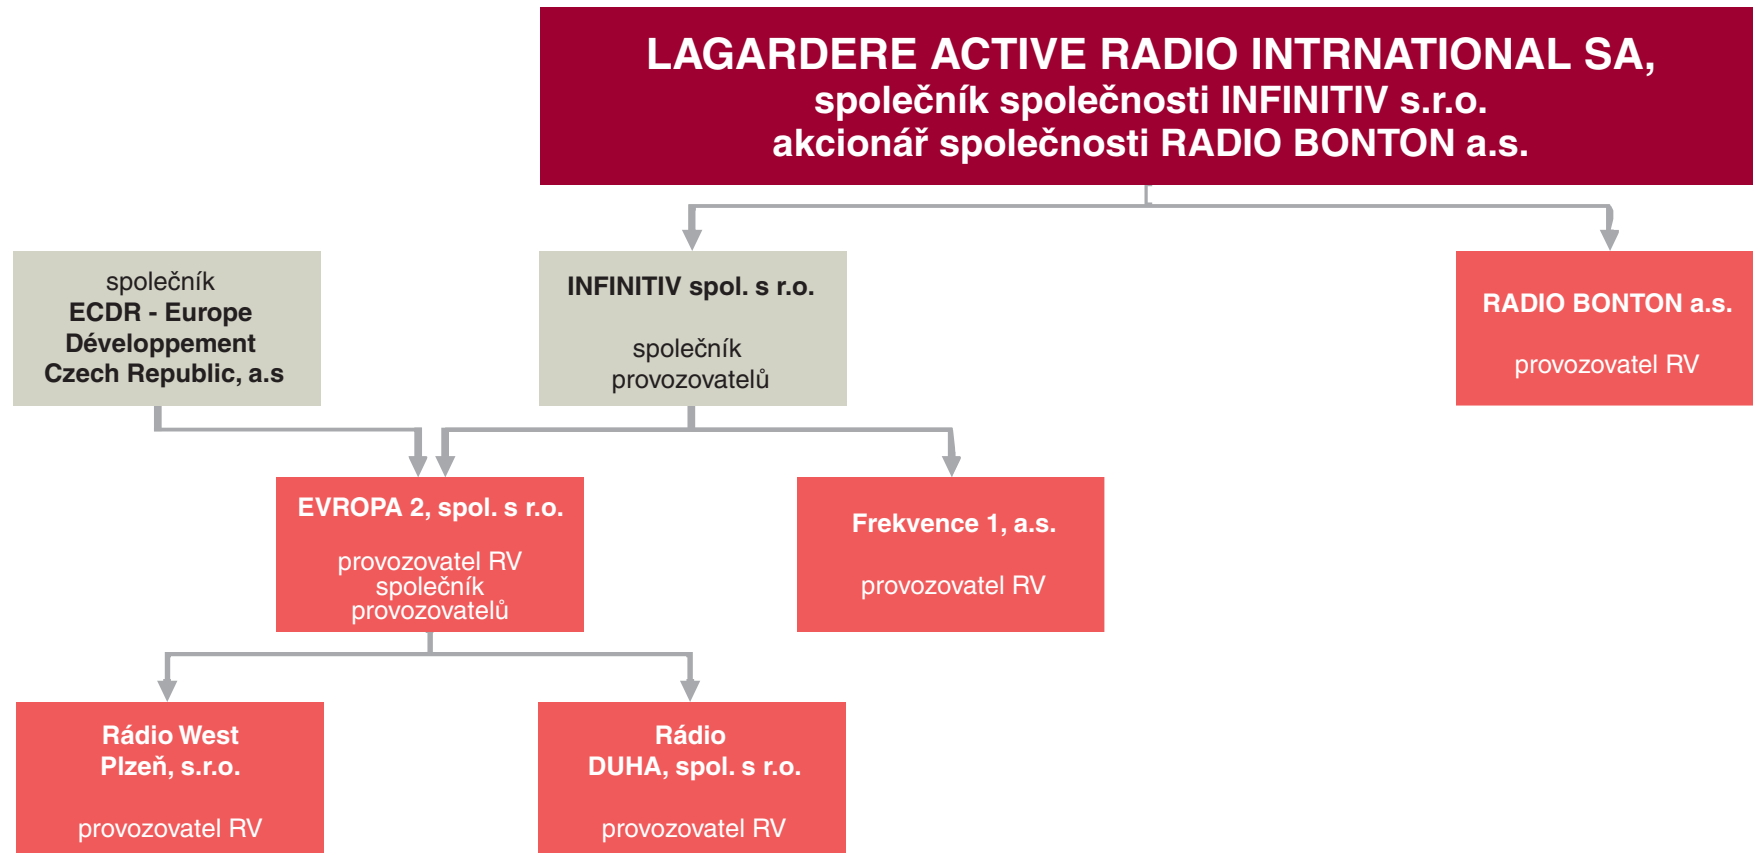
LAGARDERE ACTIVE RADIO INTRNATIONAL SA,
společník společnosti INFINITIV s.r.o.
akcionář společnosti RADIO BONTON a.s.

společník
ECDR - Europe Développement Czech Republic, a.s

INFINITIV spol. s r.o.

společník provozovatelů

RADIO BONTON a.s.

provozovatel RV

EVROPA 2, spol. s r.o.

provozovatel RV
společník provozovatelů

Frekvence 1, a.s.

provozovatel RV

Rádio West Plzeň, s.r.o.

provozovatel RV

Rádio DUHA, spol. s r.o.

provozovatel RV